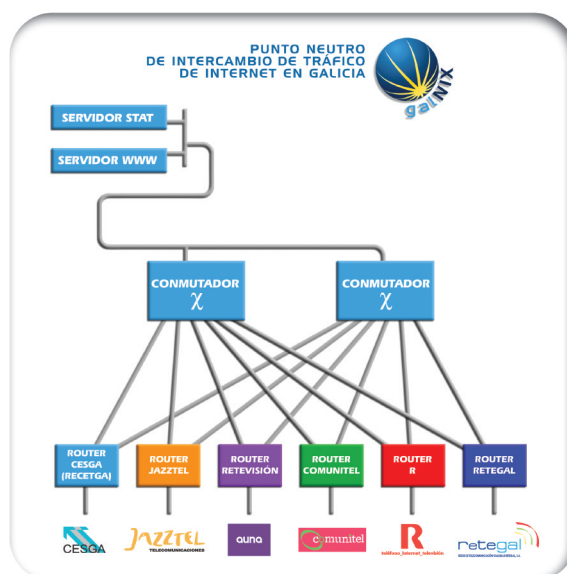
PUNTO NEUTRO
DE INTERCAMBIO DE TRÁFICO
DE INTERNET EN GALICIA

galNIX

SERVIDOR STAT

SERVIDOR WWW

CONMUTADOR
$\chi$

CONMUTADOR
$\chi$

ROUTER CESGA (RECETGA)

ROUTER JAZZTEL

ROUTER RETEVISIÓN

ROUTER COMUNITEL

ROUTER R

ROUTER RETEGAL

CESGA

JAZZTEL TELECOMUNICACIONES

auna

comunitel

R

retegal